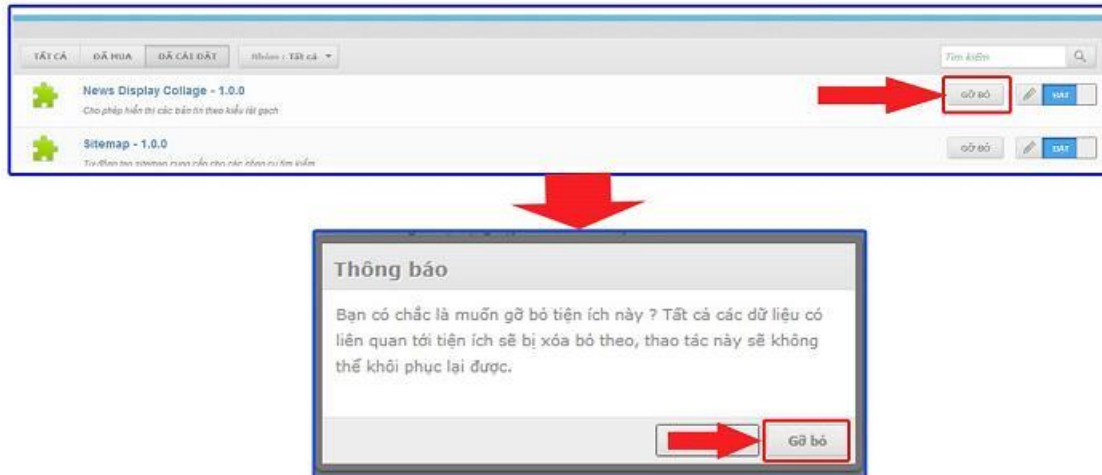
TẤT CẢ | ĐÃ MUA | ĐÃ CÀI ĐẶT | Nhóm : Tất cả ▾

Tìm kiếm

News Display Collage - 1.0.0
Cho phép hiển thị các bản tin theo kiểu lát gạch

GỠ BỎ | BẬT

Sitemap - 1.0.0
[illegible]

GỠ BỎ | BẬT

Thông báo

Bạn có chắc là muốn gỡ bỏ tiện ích này ? Tất cả các dữ liệu có liên quan tới tiện ích sẽ bị xóa bỏ theo, thao tác này sẽ không thể khôi phục lại được.

Gỡ bỏ